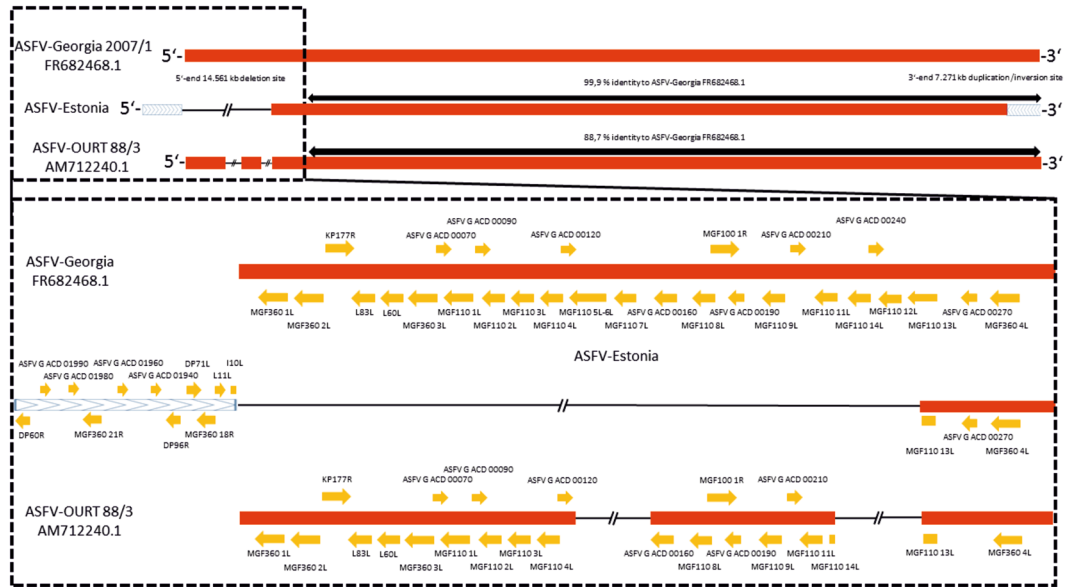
ASFV-Georgia 2007/1 FR682468.1
5'-
-3'
5'-end 14.561 kb deletion site
3'-end 7.271 kb duplication/inversion site
99,9 % identity to ASFV-Georgia FR682468.1
ASFV-Estonia
5'-
-3'
88,7 % identity to ASFV-Georgia FR682468.1
ASFV-OURT 88/3 AM712240.1
5'-
-3'

ASFV-Georgia FR682468.1
KP177R
ASFV G ACD 00070
ASFV G ACD 00090
ASFV G ACD 00120
MGF100 1R
ASFV G ACD 00210
ASFV G ACD 00240
MGF360 1L
MGF360 2L
L83L
L60L
MGF360 3L
MGF110 1L
MGF110 2L
MGF110 3L
MGF110 4L
MGF110 5L-6L
MGF110 7L
ASFV G ACD 00160
MGF110 8L
ASFV G ACD 00190
MGF110 9L
MGF110 11L
MGF110 14L
MGF110 12L
MGF110 13L
ASFV G ACD 00270
MGF360 4L

ASFV G ACD 01990
ASFV G ACD 01980
ASFV G ACD 01960
ASFV G ACD 01940
DP71L
L11L
I10L
ASFV-Estonia
DP60R
MGF360 21R
DP96R
MGF360 18R
ASFV G ACD 00270
MGF110 13L
MGF360 4L

ASFV-OURT 88/3 AM712240.1
KP177R
ASFV G ACD 00070
ASFV G ACD 00090
ASFV G ACD 00120
MGF100 1R
ASFV G ACD 00210
MGF360 1L
MGF360 2L
L83L
L60L
MGF360 3L
MGF110 1L
MGF110 2L
MGF110 3L
MGF110 4L
ASFV G ACD 00160
MGF110 8L
ASFV G ACD 00190
MGF110 9L
MGF110 11L
MGF110 14L
MGF110 13L
MGF360 4L